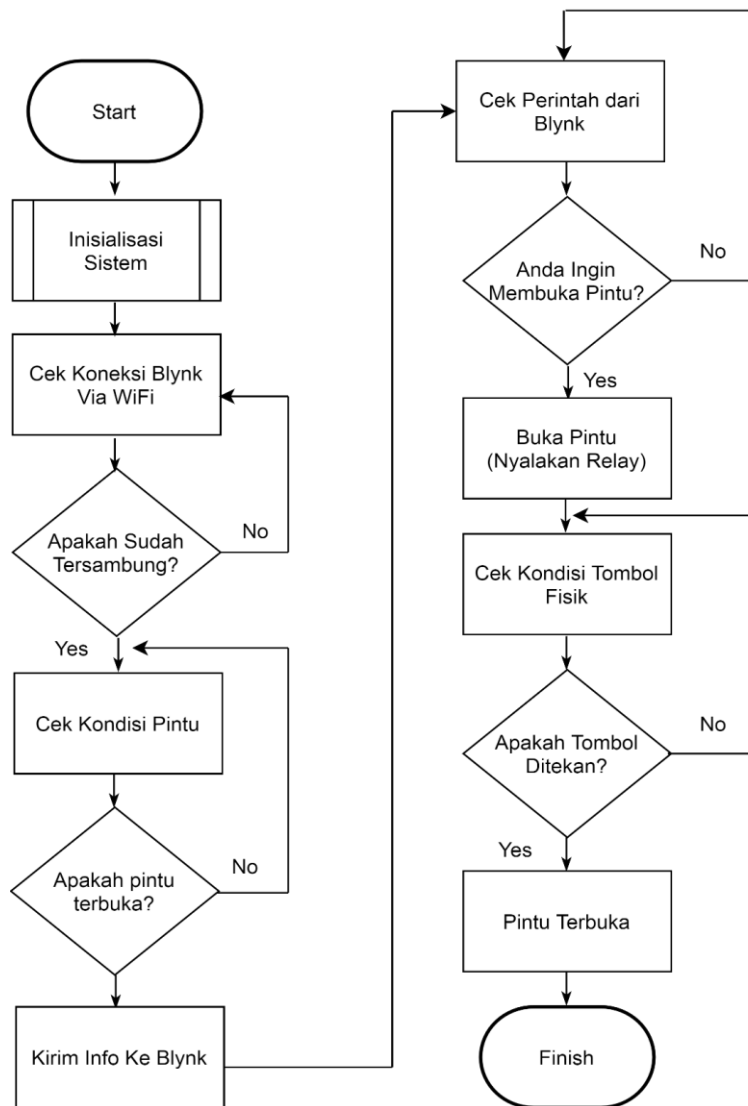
Start

Inisialisasi Sistem

Cek Koneksi Blynk Via WiFi

Apakah Sudah Tersambung?

No

Yes

Cek Kondisi Pintu

Apakah pintu terbuka?

No

Kirim Info Ke Blynk

Cek Perintah dari Blynk

Anda Ingin Membuka Pintu?

No

Yes

Buka Pintu (Nyalakan Relay)

Cek Kondisi Tombol Fisik

Apakah Tombol Ditekan?

No

Yes

Pintu Terbuka

Finish